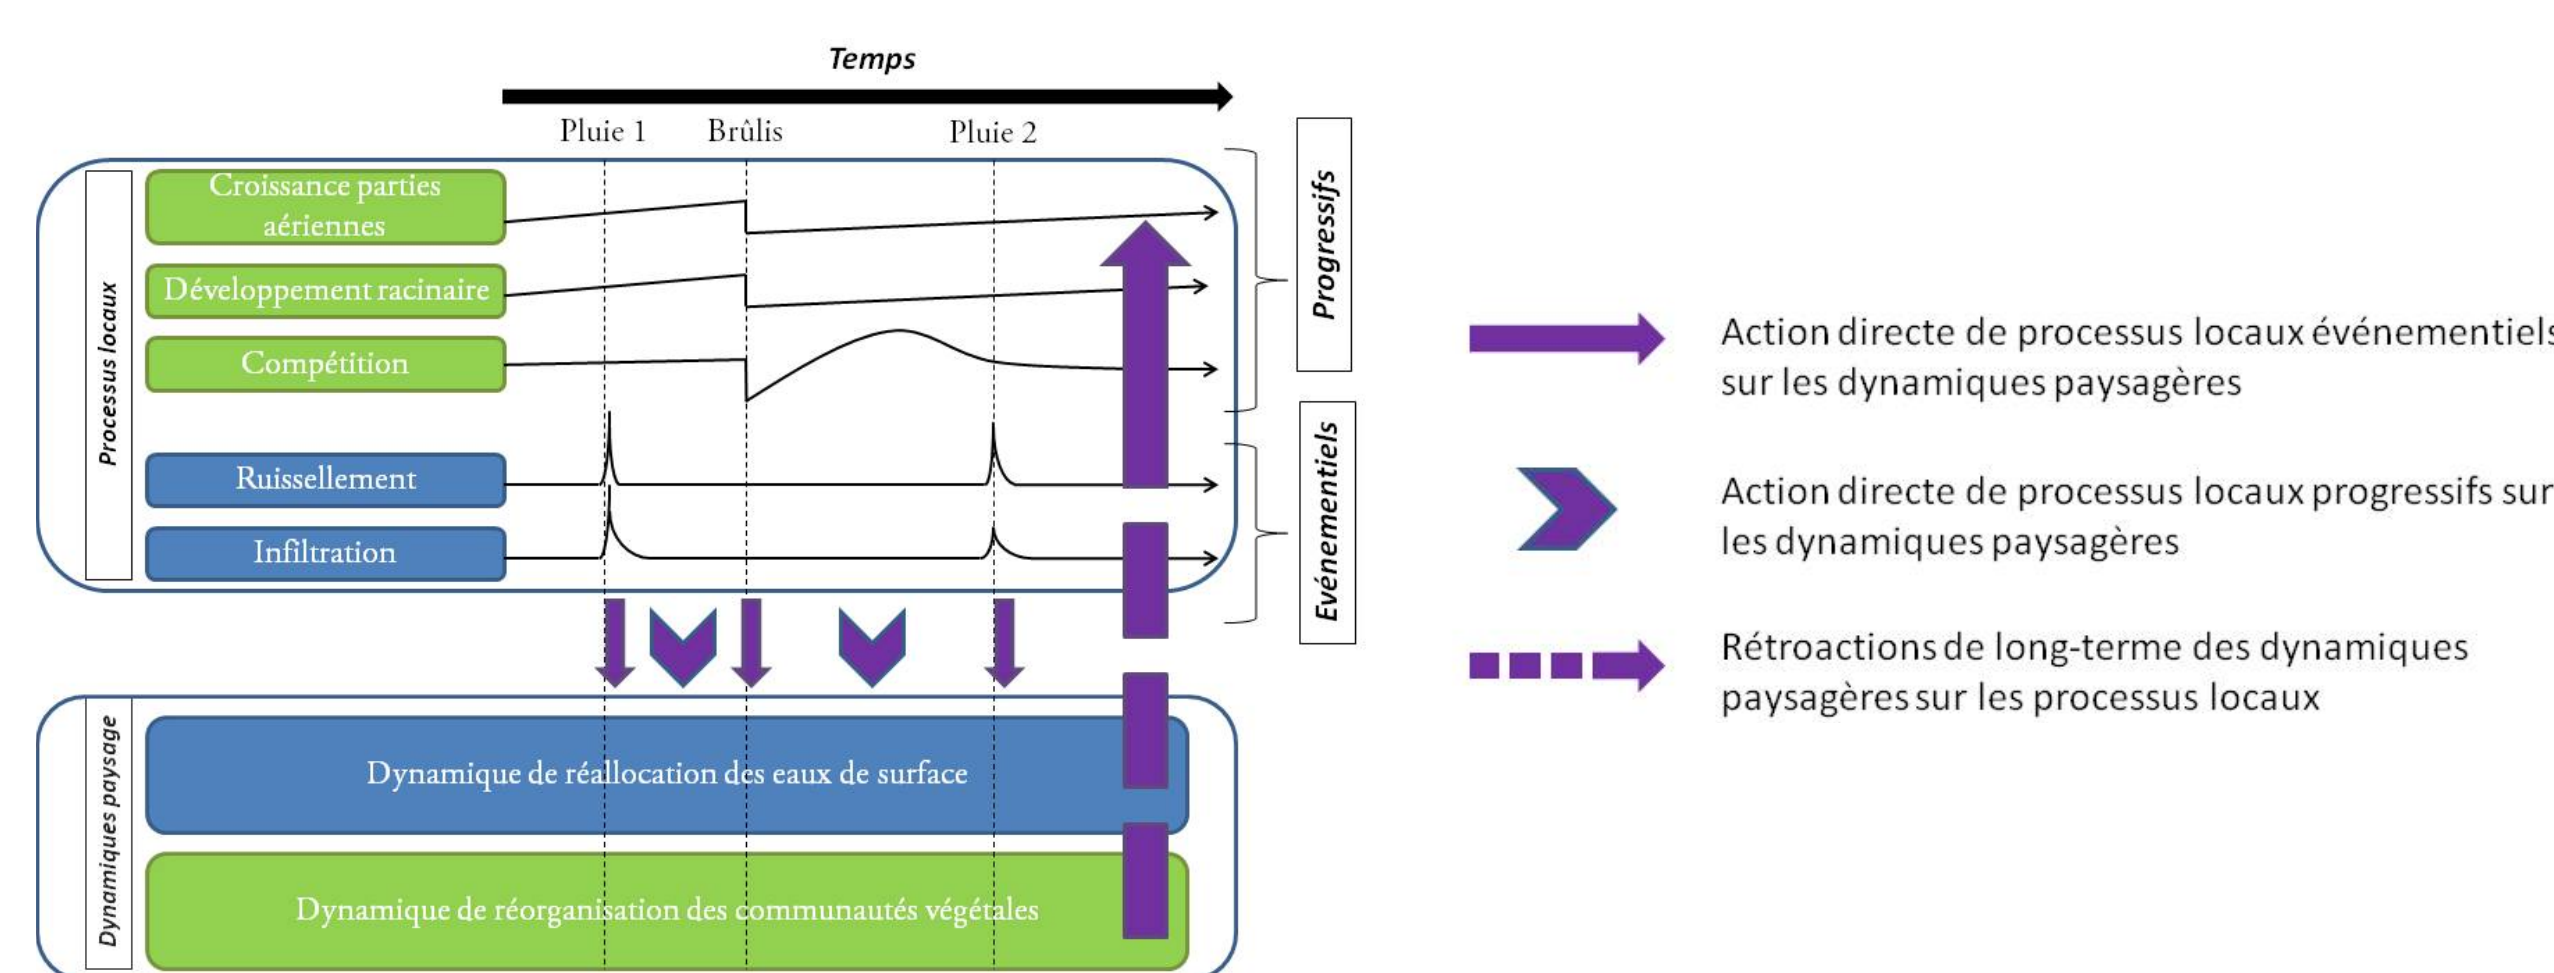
Temps

Pluie 1 Brûlis Pluie 2

Processus locaux

Croissance parties aériennes

Développement racinaire

Compétition

Ruissellement

Infiltration

Progressifs

Evénementiels

Dynamiques paysage

Dynamique de réallocation des eaux de surface

Dynamique de réorganisation des communautés végétales

Action directe de processus locaux événementiels sur les dynamiques paysagères

Action directe de processus locaux progressifs sur les dynamiques paysagères

Rétroactions de long-terme des dynamiques paysagères sur les processus locaux